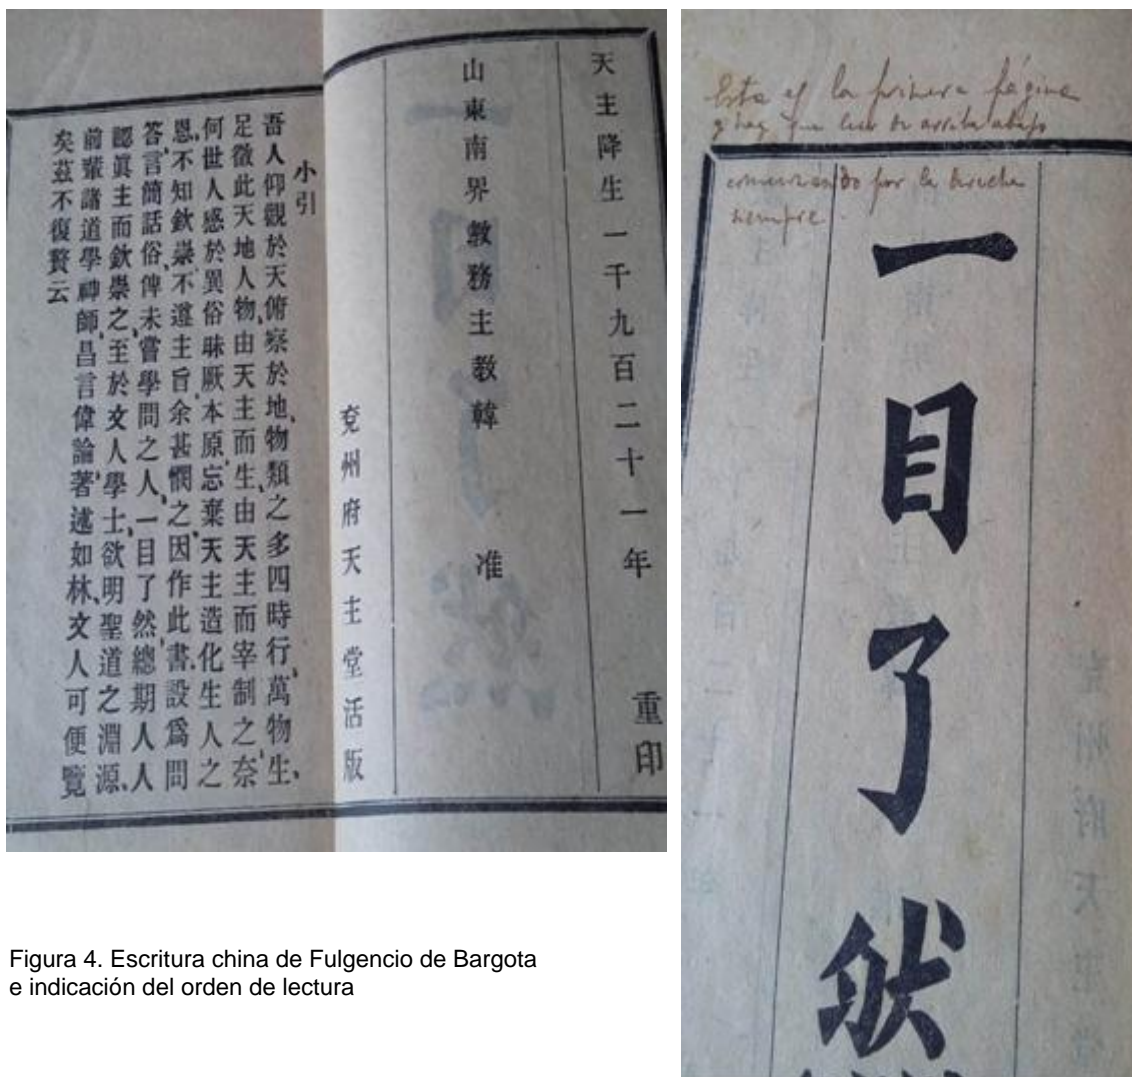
天主降生一千九百二十一年 重印

山東南界教務主教韓 准

兗州府天主堂活版

小引

吾人仰觀於天俯察於地物類之多四時行萬物生足徵此天地人物由天主而生由天主而宰制之奈何世人惑於異俗昧厥本原忘棄天主造化生人之恩不知欽崇不遵主旨余甚憫之因作此書設爲問答言簡話俗俾未嘗學問之人一目了然總期人人認眞主而欽崇之至於文人學士欲明聖道之淵源前輩諸道學神師昌言偉論著述如林文人可便覽矣茲不復贅云

Esta es la primera página y hay que leer de arriba abajo comenzando por la derecha siempre

一目了然

Figura 4. Escritura china de Fulgencio de Bargota e indicación del orden de lectura